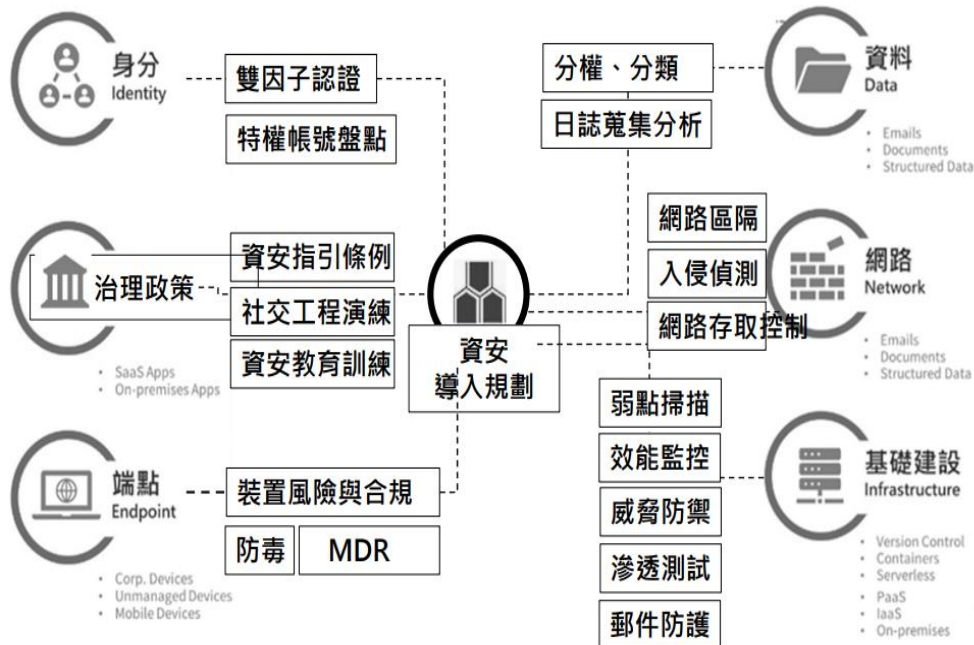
身分
Identity

雙因子認證

特權帳號盤點

分權、分類

日誌蒐集分析

資料
Data

- Emails
- Documents
- Structured Data

網路區隔

入侵偵測

網路存取控制

網路
Network

- Emails
- Documents
- Structured Data

治理政策

資安指引條例

社交工程演練

資安教育訓練

- SaaS Apps
- On-premises Apps

資安
導入規劃

弱點掃描

效能監控

威脅防禦

滲透測試

郵件防護

基礎建設
Infrastructure

- Version Control
- Containers
- Serverless
- PaaS
- IaaS
- On-premises

端點
Endpoint

裝置風險與合規

防毒

MDR

- Corp. Devices
- Unmanaged Devices
- Mobile Devices